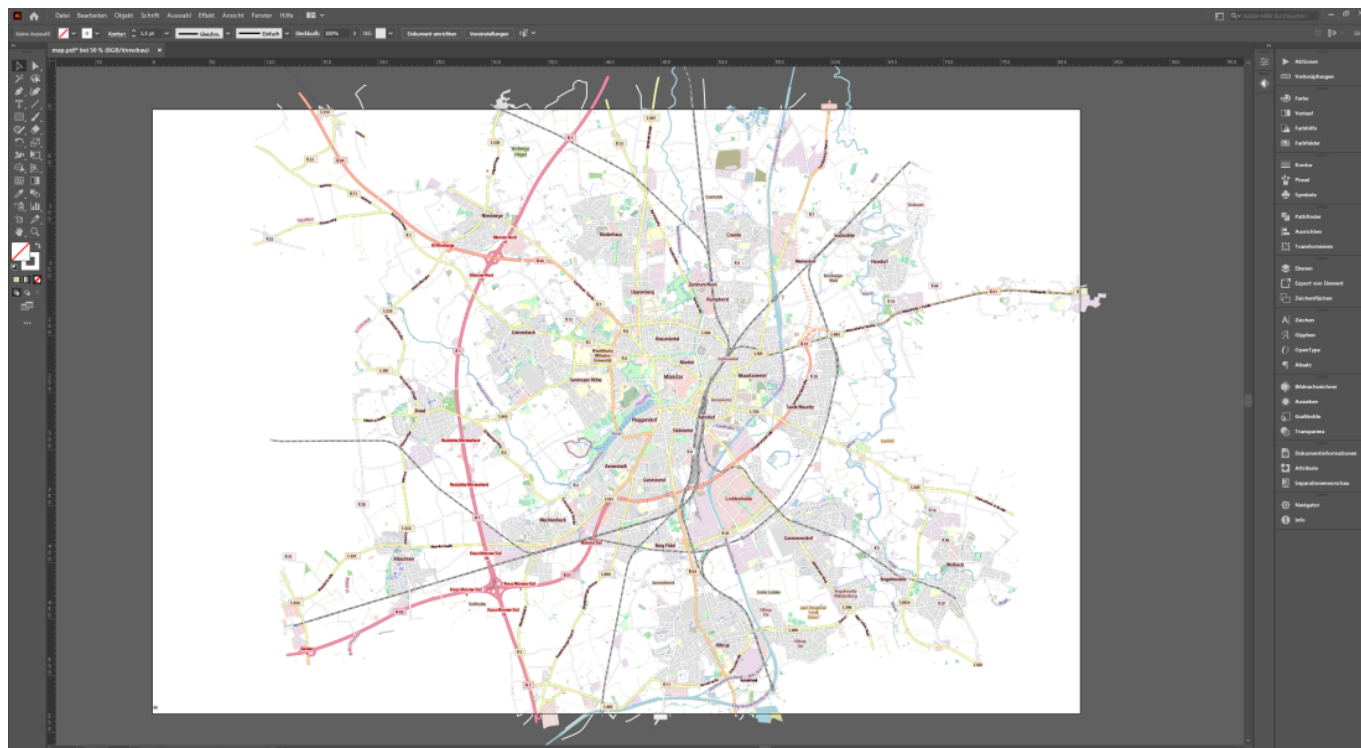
Datei Bearbeiten Objekt Schrift Auswahl Effekt Ansicht Fenster Hilfe

Keine Auswahl Kontur: 1,5 pt Gleichm. Einfach Deckkraft: 100% Stil: Dokument einrichten Voreinstellungen

map.pdf* bei 50 % (RGB/Vorschau)

Aktionen
Verknüpfungen
Farbe
Verlauf
Farbfelder
Farbfelder
Kontur
Pinsel
Symbole
Pathfinder
Ausrichten
Transformieren
Ebenen
Export von Element
Zeichenflächen
Zeichen
Glyphen
OpenType
Absatz
Bildnachzeichner
Aussehen
Grafikstile
Transparenz
Dokumentinformationen
Attribute
Separationenvorschau
Navigator
Info

Nienberge
Kinderhaus
Coerde
Handorf
Gievenbeck
Münster
Mauritz
Roxel
Hiltrup
Angelmodde
Wolbeck
Mecklenbeck
Gremmendorf
Amelsbüren
Aaseestadt
Geist
Berg Fidel
Sentrup
Uppenberg
Lodenheide
Albachten
Kreuz Münster-Süd
Kreuz Münster-Nord
AS Münster-Nord
Münster-Süd
Gelmer
Vorbergs Hügel
Dyckburg
Pluggendorf
Südviertel
Bahnhof
Rumphorst
Sudmühle
Kemper
Hohe Ward
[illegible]